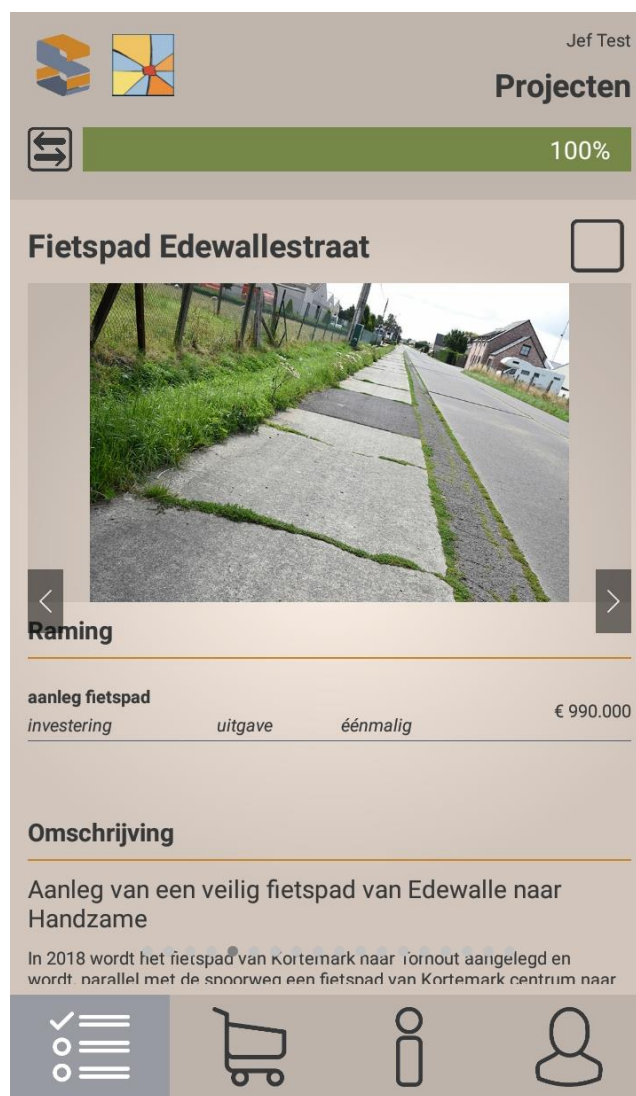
Jef Test

Projecten

100%

Fietspad Edewallestraat

Raming

aanleg fietspad
investering uitgave éénmalig € 990.000

Omschrijving

Aanleg van een veilig fietspad van Edewalle naar Handzame

In 2018 wordt het fietspad van Kortemark naar Tornout aangelegd en wordt, parallel met de spoorweg een fietspad van Kortemark centrum naar